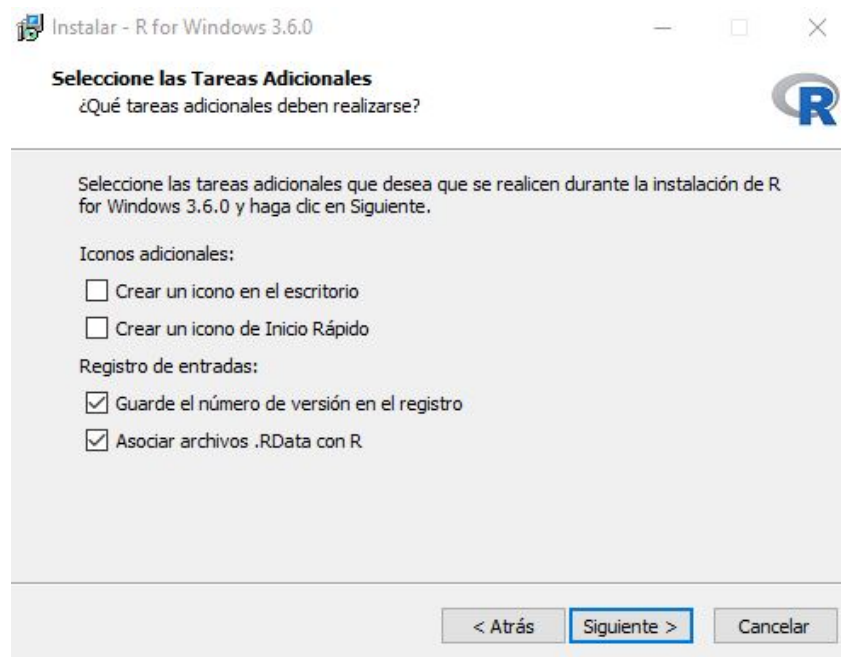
Instalar - R for Windows 3.6.0

Seleccione las Tareas Adicionales
¿Qué tareas adicionales deben realizarse?

R

Seleccione las tareas adicionales que desea que se realicen durante la instalación de R for Windows 3.6.0 y haga clic en Siguiente.

Iconos adicionales:

Crear un icono en el escritorio

Crear un icono de Inicio Rápido

Registro de entradas:

Guarde el número de versión en el registro

Asociar archivos .RData con R

< Atrás
Siguiente >
Cancelar